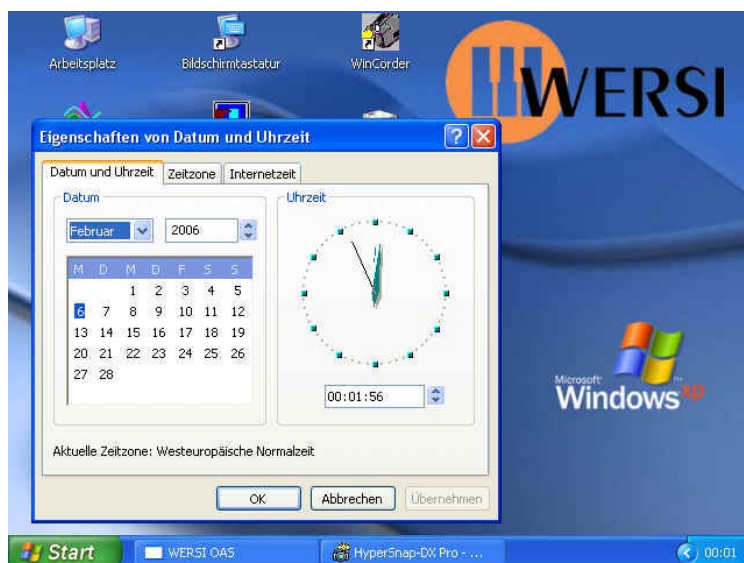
Arbeitsplatz

Bildschirmtastatur

WinCorder

WERSI

Eigenschaften von Datum und Uhrzeit

Datum und Uhrzeit | Zeitzone | Internetzeit

Datum

Februar

2006

| M | D | M | D | F | S | S |
|---|---|---|---|---|---|---|
| | | 1 | 2 | 3 | 4 | 5 |
| 6 | 7 | 8 | 9 | 10 | 11 | 12 |
| 13 | 14 | 15 | 16 | 17 | 18 | 19 |
| 20 | 21 | 22 | 23 | 24 | 25 | 26 |
| 27 | 28 | | | | | |

Uhrzeit

00:01:56

Aktuelle Zeitzone: Westeuropäische Normalzeit

OK

Abbrechen

Übernehmen

Microsoft Windows XP

Start

WERSI OAS

HyperSnap-DX Pro - ...

00:01